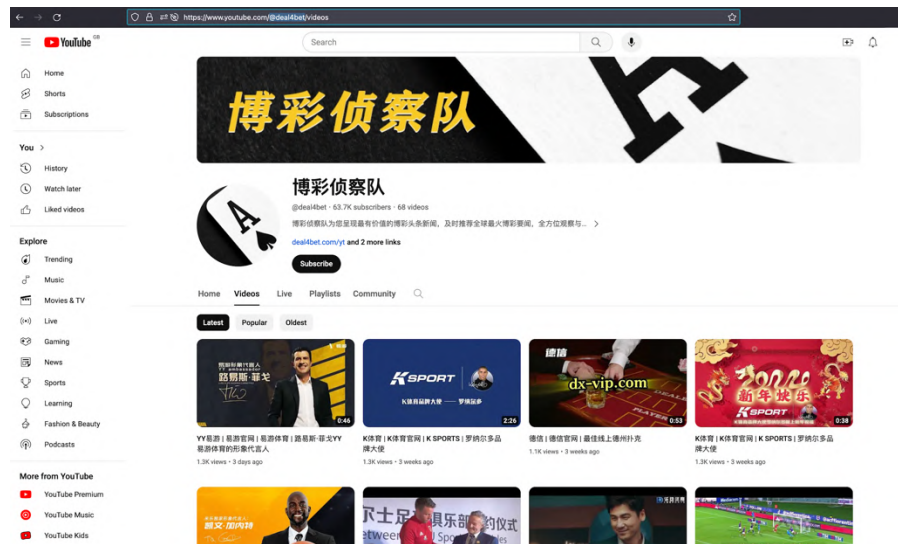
https://www.youtube.com/@deal4bet/videos

YouTube GB

Search

Home
Shorts
Subscriptions

You >
History
Watch later
Liked videos

Explore
Trending
Music
Movies & TV
Live
Gaming
News
Sports
Learning
Fashion & Beauty
Podcasts

More from YouTube
YouTube Premium
YouTube Music
YouTube Kids

博彩侦察队

博彩侦察队
@deal4bet · 63.7K subscribers · 68 videos
博彩侦察队为您呈现最有价值的博彩头条新闻，及时推荐全球最火博彩要闻，全方位观察与 >
deal4bet.com/yt and 2 more links
Subscribe

Home Videos Live Playlists Community

Latest Popular Oldest

路易斯·菲戈
0:46
YY易游 | 易游官网 | 易游体育 | 路易斯·菲戈YY易游体育的形象代言人
1.3K views · 3 days ago

K SPORT
K体育品牌大使 —— 罗纳尔多
2:26
K体育 | K体育官网 | K SPORTS | 罗纳尔多品牌大使
1.3K views · 3 weeks ago

德信
dx-vip.com
0:53
德信 | 德信官网 | 最佳线上德州扑克
1.1K views · 3 weeks ago

2024
新年快乐
K SPORT
0:38
K体育 | K体育官网 | K SPORTS | 罗纳尔多品牌大使
1.3K views · 3 weeks ago

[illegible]
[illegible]士足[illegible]俱乐部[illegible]的仪式
etween